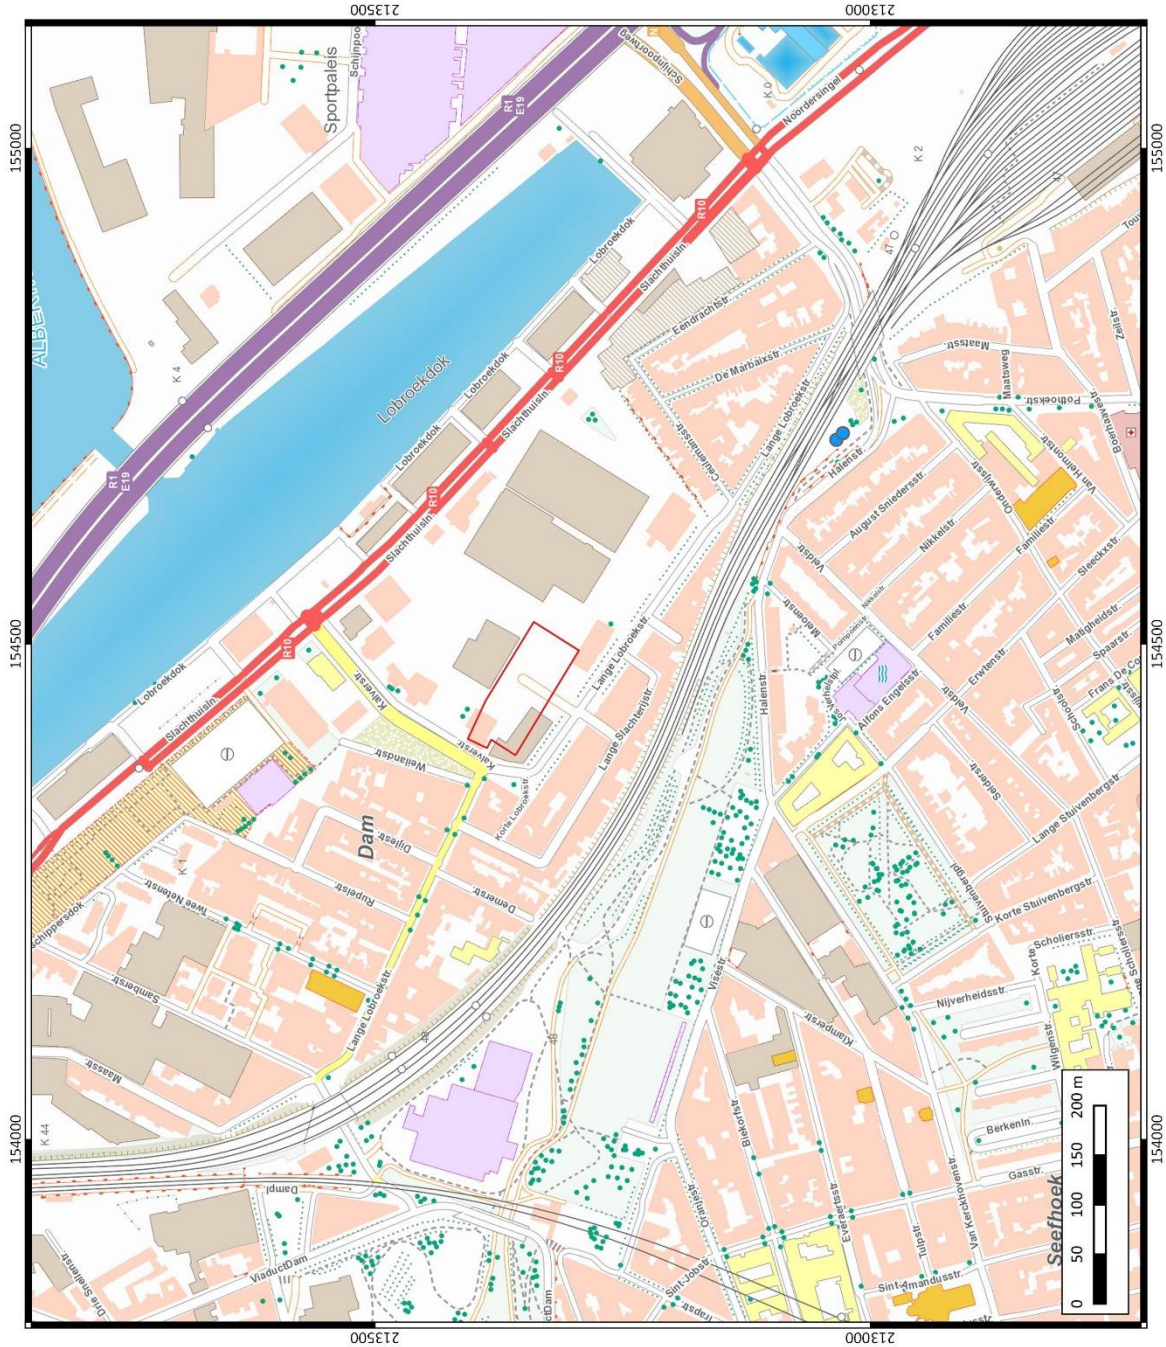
213500
213000
155000
155000
154500
154500
154000
154000
213500
213000

Sportpaleis
Schijnpoort
Schijnpoortweg
R1
E19
R10
Noordersingel
K 0
K 2
K 4
K 1
K 44
ALBERT
Lobroekdok
Slachthuisln.
Eendrachtstr.
De Marbaixstr.
Cullemansstr.
Lange Lobroekstr.
Halenstr.
Maasstr.
Maatsweg
Polhoekstr.
Boerhaavestr.
Van Helmontstr.
Onderwijsstr.
August Sniedersstr.
Nikkelstr.
Veldstr.
Familiestr.
Seeckxstr.
Zeilstr.
Mollenstr.
Pompoenstr.
Verbertstr.
Alfons Engelsstr.
Erwtenstr.
Maagheidstr.
Spaarstr.
Frans De Cort
Schoolstr.
Lange Slachterijstr.
Kalverstr.
Weilandstr.
Korte Lobroekstr.
Dam
Dijlestr.
Rupelstr.
Demerstr.
Twee Netenstr.
Schippersdok
Samberstr.
Maasstr.
Lange Lobroekstr.
Viaduct Dam
Dampl.
Drie Snelenstr.
Visestr.
Stuivenbergplein
Lange Stuivenbergstr.
Korte Stuivenbergstr.
Korte Scholierstr.
Scholierstr.
Nijverheidsstr.
Klamperstr.
Wijgaerstr.
Berkenln.
Gasstr.
Van Kerckhovenstr.
Tulpstr.
Eversestr.
Blekerstr.
Oranjestr.
Sint-Jobstr.
Trapstr.
Sint-Amandusstr.
Seefhoek
Sellerstr.
Toek
0
50
100
150
200 m